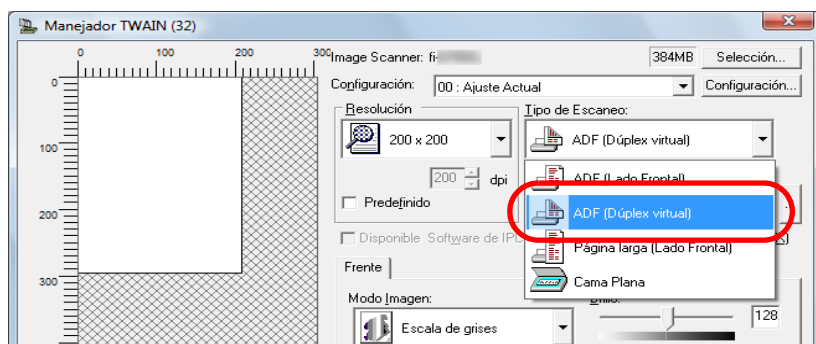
Manejador TWAIN (32)

0 100 200 300

0

100

200

300

Image Scanner: fi-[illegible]

384MB

Selección...

Configuración:

00 : Ajuste Actual

Configuración...

Resolución

200 x 200

200 dpi

Predefinido

Tipo de Escaneo:

ADF (Dúplex virtual)

ADF (Lado Frontal)

ADF (Dúplex virtual)

Página larga (Lado Frontal)

Cama Plana

Disponible Software de IP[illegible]

Frente

Modo Imagen:

Escala de grises

Brillo:

128